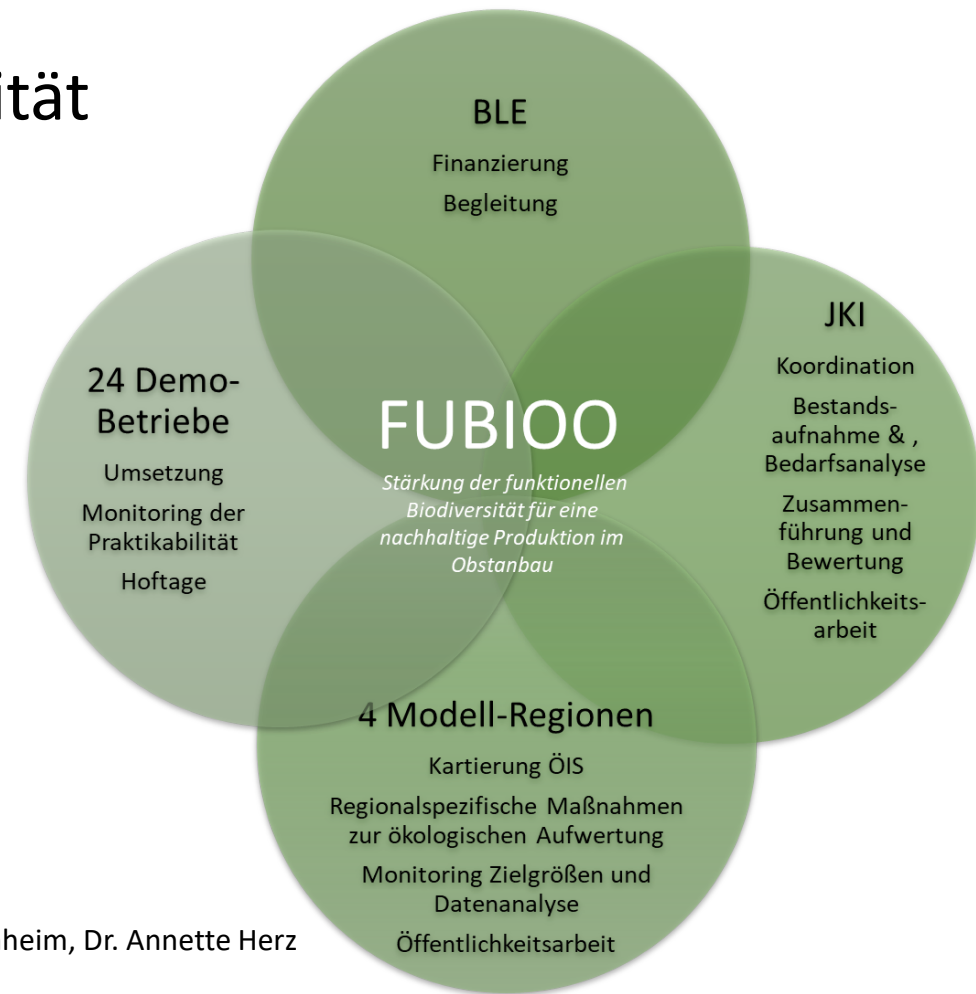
ität

BLE

Finanzierung

Begleitung

JKI

Koordination

Bestandsaufnahme & , Bedarfsanalyse

Zusammenführung und Bewertung

Öffentlichkeitsarbeit

24 Demo-Betriebe

Umsetzung

Monitoring der Praktikabilität

Hoftage

FUBIOO

Stärkung der funktionellen Biodiversität für eine nachhaltige Produktion im Obstanbau

4 Modell-Regionen

Kartierung ÖIS

Regionalspezifische Maßnahmen zur ökologischen Aufwertung

Monitoring Zielgrößen und Datenanalyse

Öffentlichkeitsarbeit

heim, Dr. Annette Herz